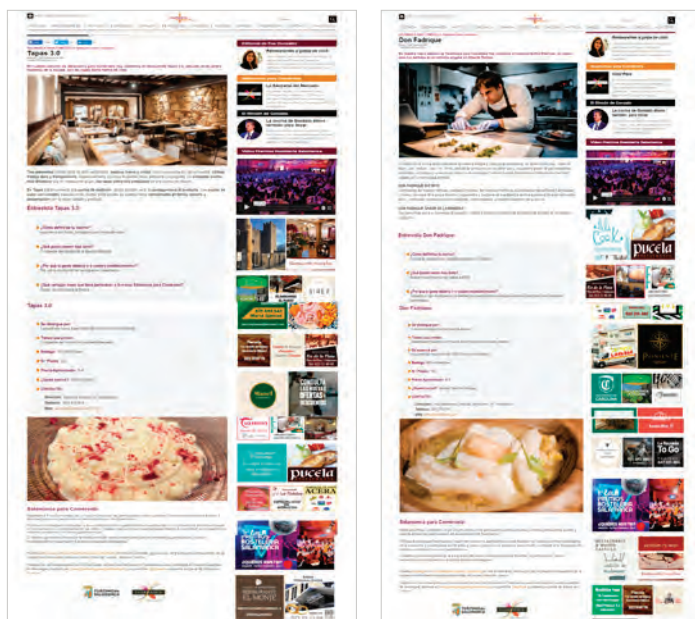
Tapas 3.0

Entrevista Tapas 3.0

Tapas 3.0

Salamanca para Comérsela

Don Fadrique

Entrevista Don Fadrique

Don Fadrique

Salamanca para Comérsela

La Despensa del Mercado

pucela

pucela

ACERA

EL MONJE